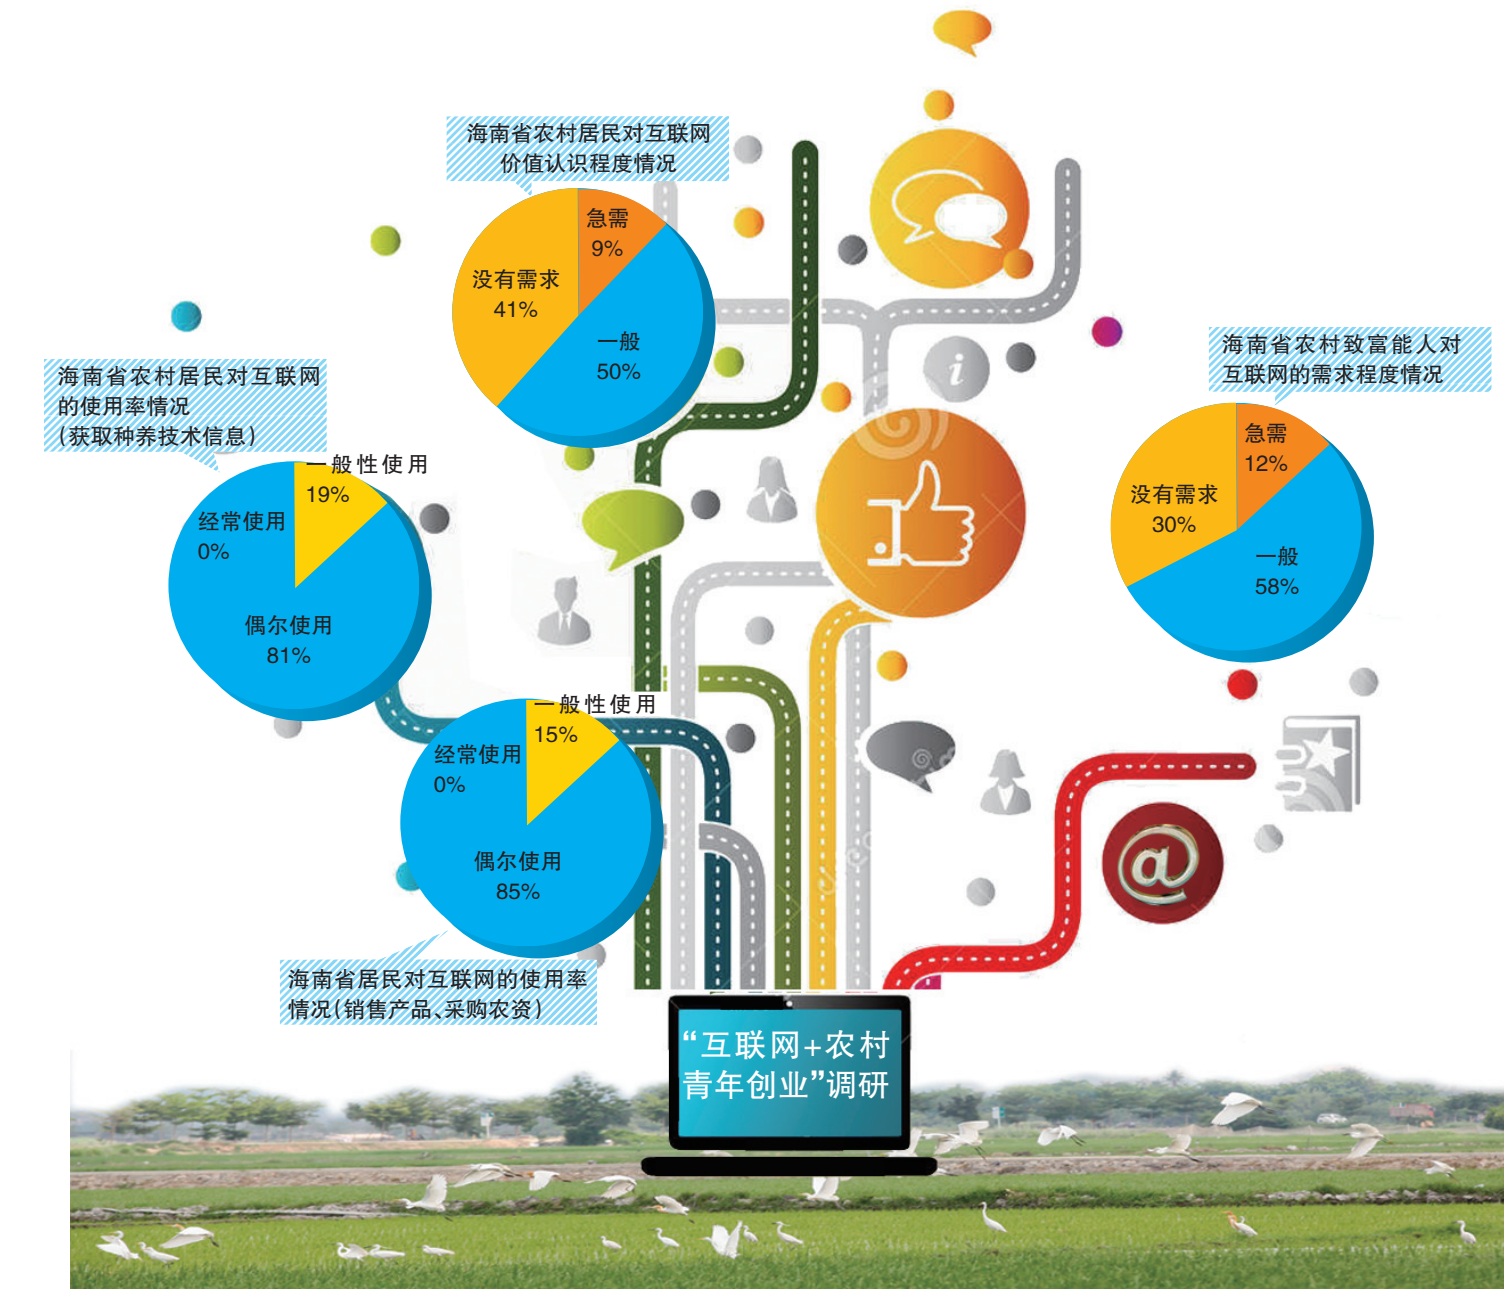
海南省农村居民对互联网价值认识程度情况

急需 9%
没有需求 41%
一般 50%

海南省农村居民对互联网的使用率情况（获取种养技术信息）

一般性使用 19%
经常使用 0%
偶尔使用 81%

海南省农村致富能人对互联网的需求程度情况

急需 12%
没有需求 30%
一般 58%

一般性使用 15%
经常使用 0%
偶尔使用 85%

海南省居民对互联网的使用率情况（销售产品、采购农资）

“互联网+农村青年创业”调研